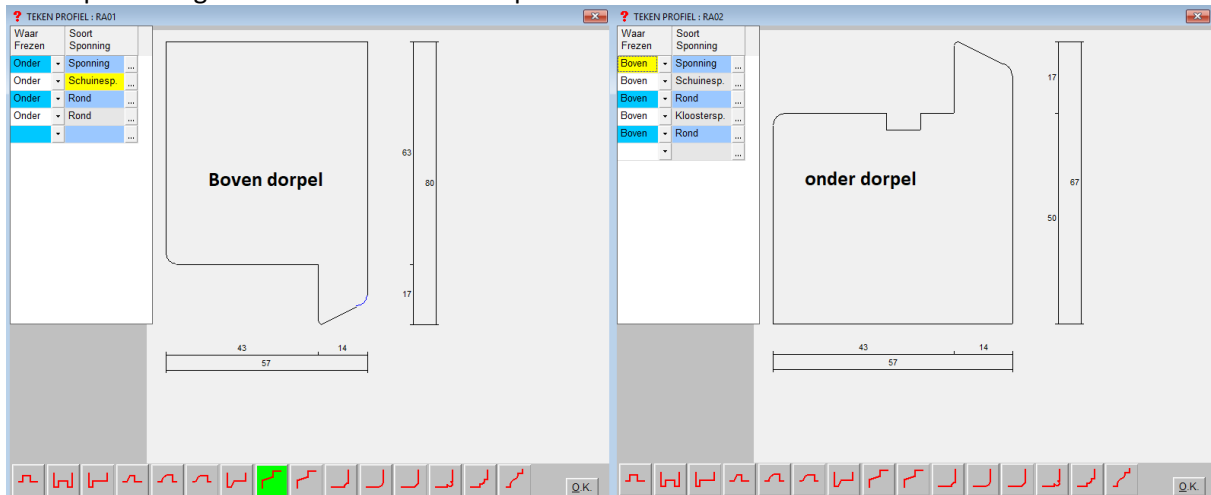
TEKEN PROFIEL : RA01

| Waar Frezen | Soort Sponning |
|---|---|
| Onder | Sponning |
| Onder | Schuinesp. |
| Onder | Rond |
| Onder | Rond |

Boven dorpel

63
80
17
43
14
57

O.K.

TEKEN PROFIEL : RA02

| Waar Frezen | Soort Sponning |
|---|---|
| Boven | Sponning |
| Boven | Schuinesp. |
| Boven | Rond |
| Boven | Kloostersp. |
| Boven | Rond |

onder dorpel

17
67
50
43
14
57

O.K.